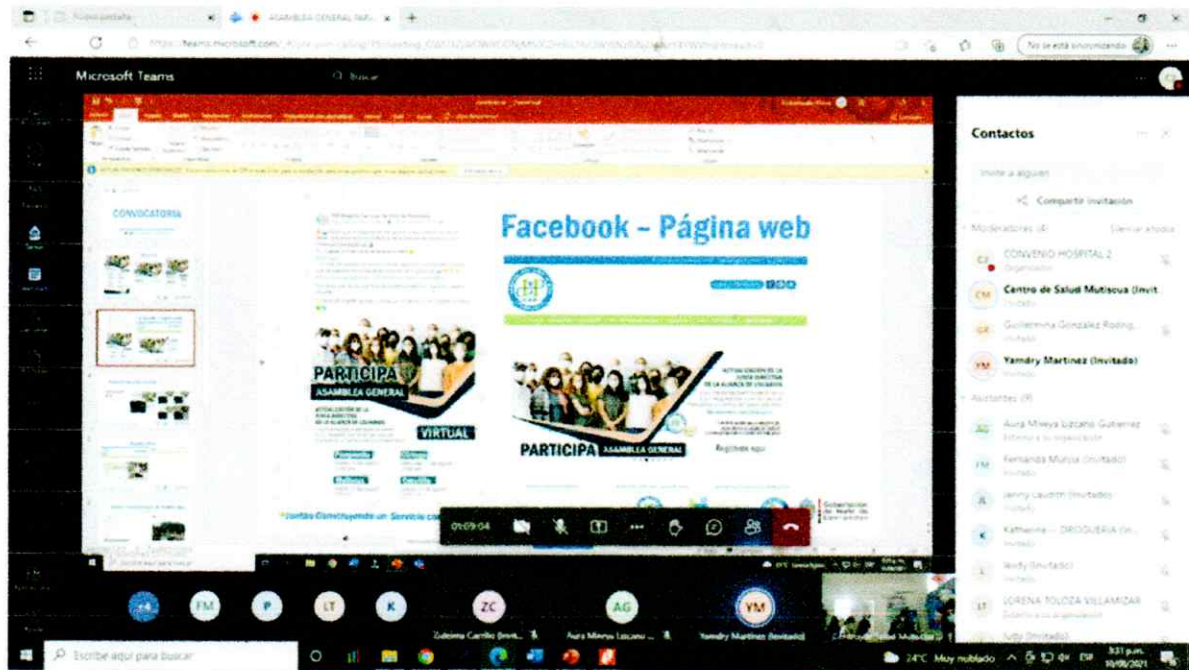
Nueva pestaña
ASAMBLEA GENERAL
https://teams.microsoft.com/
No se está sincronizando

Microsoft Teams
Buscar

CONVOCATORIA

Facebook – Página web

PARTICIPA
ASAMBLEA GENERAL
VIRTUAL

PARTICIPA ASAMBLEA GENERAL

Regístrate aquí

Gobernación de Norte de Santander

*Juntos Construyendo un Servicio co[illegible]

01:09:04

Contactos
Invite a alguien
Compartir invitación
Moderadores (4)
CONVENIO HOSPITAL 2
Organizador
Centro de Salud Mutiscua (Invit
Invitado
Guillermina Gonzalez Rodrig...
Invitado
Yamdry Martinez (Invitado)
Invitado
Asistentes (9)
Aura Mireya Lozano Gutierrez
Fernanda Murcia (Invitado)
Invitado
Jenny Laudith (Invitado)
Invitado
Katherine -- DROGUERIA (In...
Invitado
leidy (Invitado)
Invitado
LORENA TOLOZA VILLAMIZAR
luby (Invitado)

+4 FM P LT K ZC AG YM
Zuleima Carrillo (Invit...
Aura Mireya Lozano ...
Yamdry Martinez (Invitado)

Escribe aquí para buscar
24°C Muy nublado
3:31 p.m.
10/08/2021